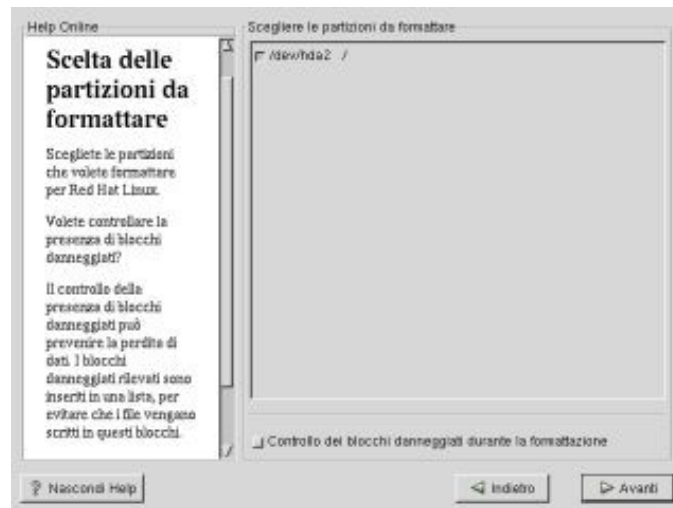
Help Online

Scelta delle partizioni da formattare

Scegliete le partizioni che volete formattare per Red Hat Linux.

Volete controllare la presenza di blocchi danneggiati?

Il controllo della presenza di blocchi danneggiati può prevenire la perdita di dati. I blocchi danneggiati rilevati sono inseriti in una lista, per evitare che i file vengano scritti in questi blocchi.

Scegliere le partizioni da formattare

/dev/hda2 /

Controllo dei blocchi danneggiati durante la formattazione

Nascondi Help

Indietro

Avanti